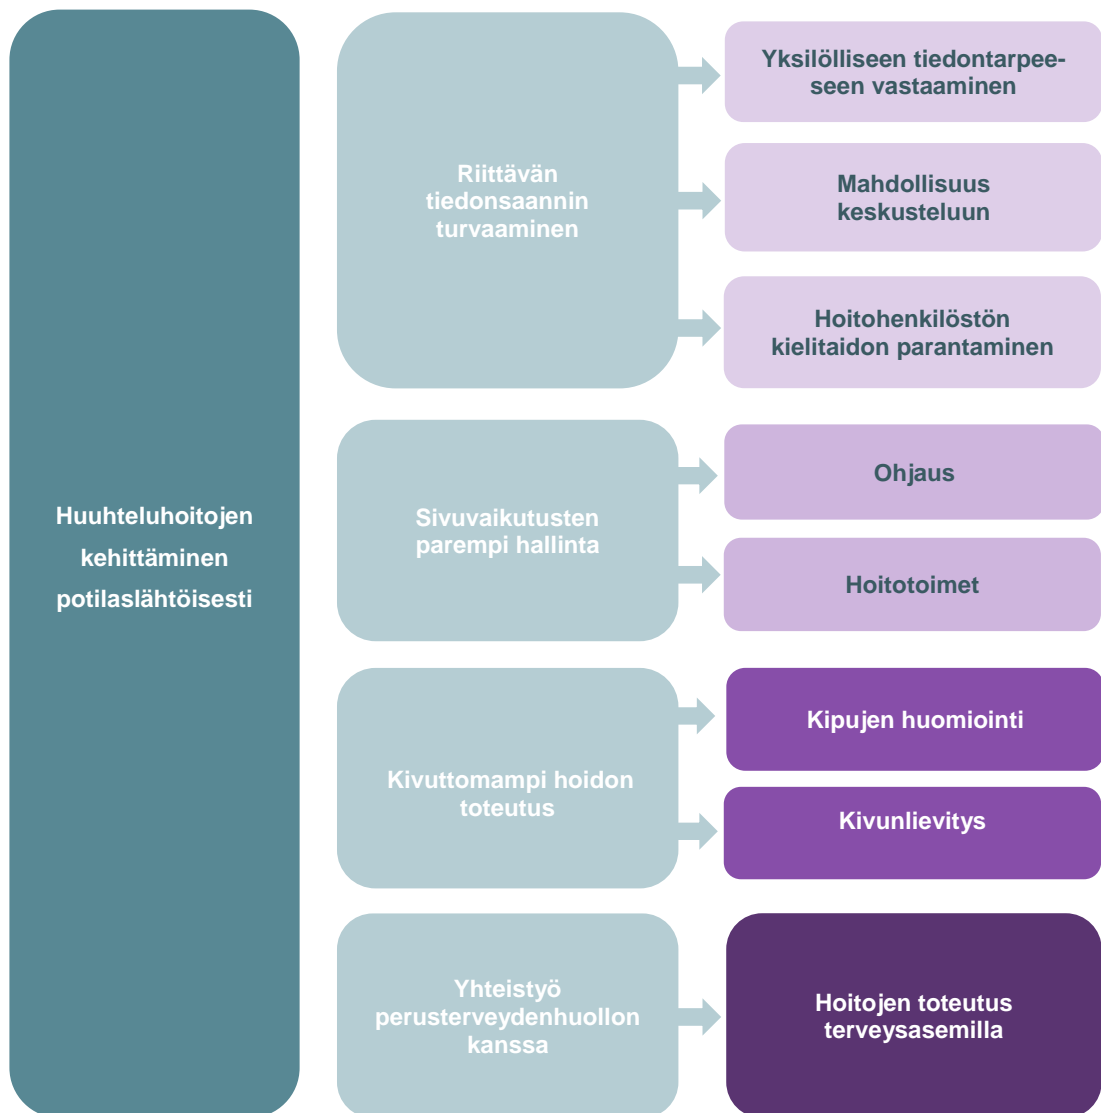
Huuhteluhoitojen kehittäminen potilaslähtöisesti

Riittävän tiedonsaannin turvaaminen

Yksilölliseen tiedontarpeeseen vastaaminen

Mahdollisuus keskusteluun

Hoitohenkilöstön kielitaidon parantaminen

Sivuvaikutusten parempi hallinta

Ohjaus

Hoitotoimet

Kivuttomampi hoidon toteutus

Kipujen huomiointi

Kivunlievitys

Yhteistyö perusterveydenhuollon kanssa

Hoitojen toteutus terveysasemilla